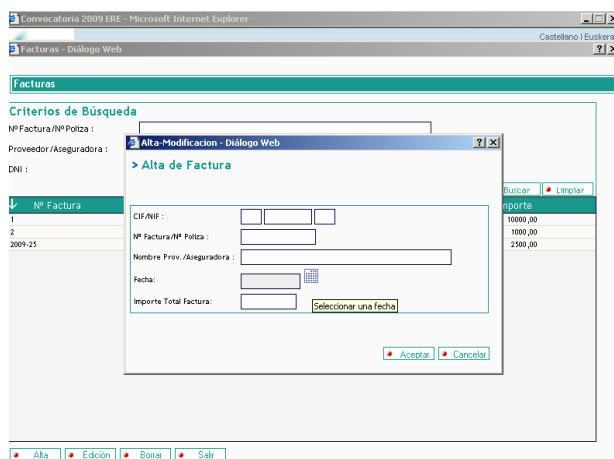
Convocatoria 2009 ERE - Microsoft Internet Explorer

Castellano | Euskera

Facturas - Diálogo Web

Facturas

Criterios de Búsqueda

Nº Factura/Nº Poliza :

Proveedor/Aseguradora :

DNI :

Buscar
Limpiar

| Nº Factura | Importe |
|---|---|
| 1 | 10000,00 |
| 2 | 1000,00 |
| 2009-25 | 2500,00 |

Alta-Modificacion - Diálogo Web

> Alta de Factura

CIF/NIF :

Nº Factura/Nº Poliza :

Nombre Prov./Aseguradora :

Fecha:

Importe Total Factura:

Seleccionar una fecha

Aceptar
Cancelar

Alta
Edición
Borrar
Salir